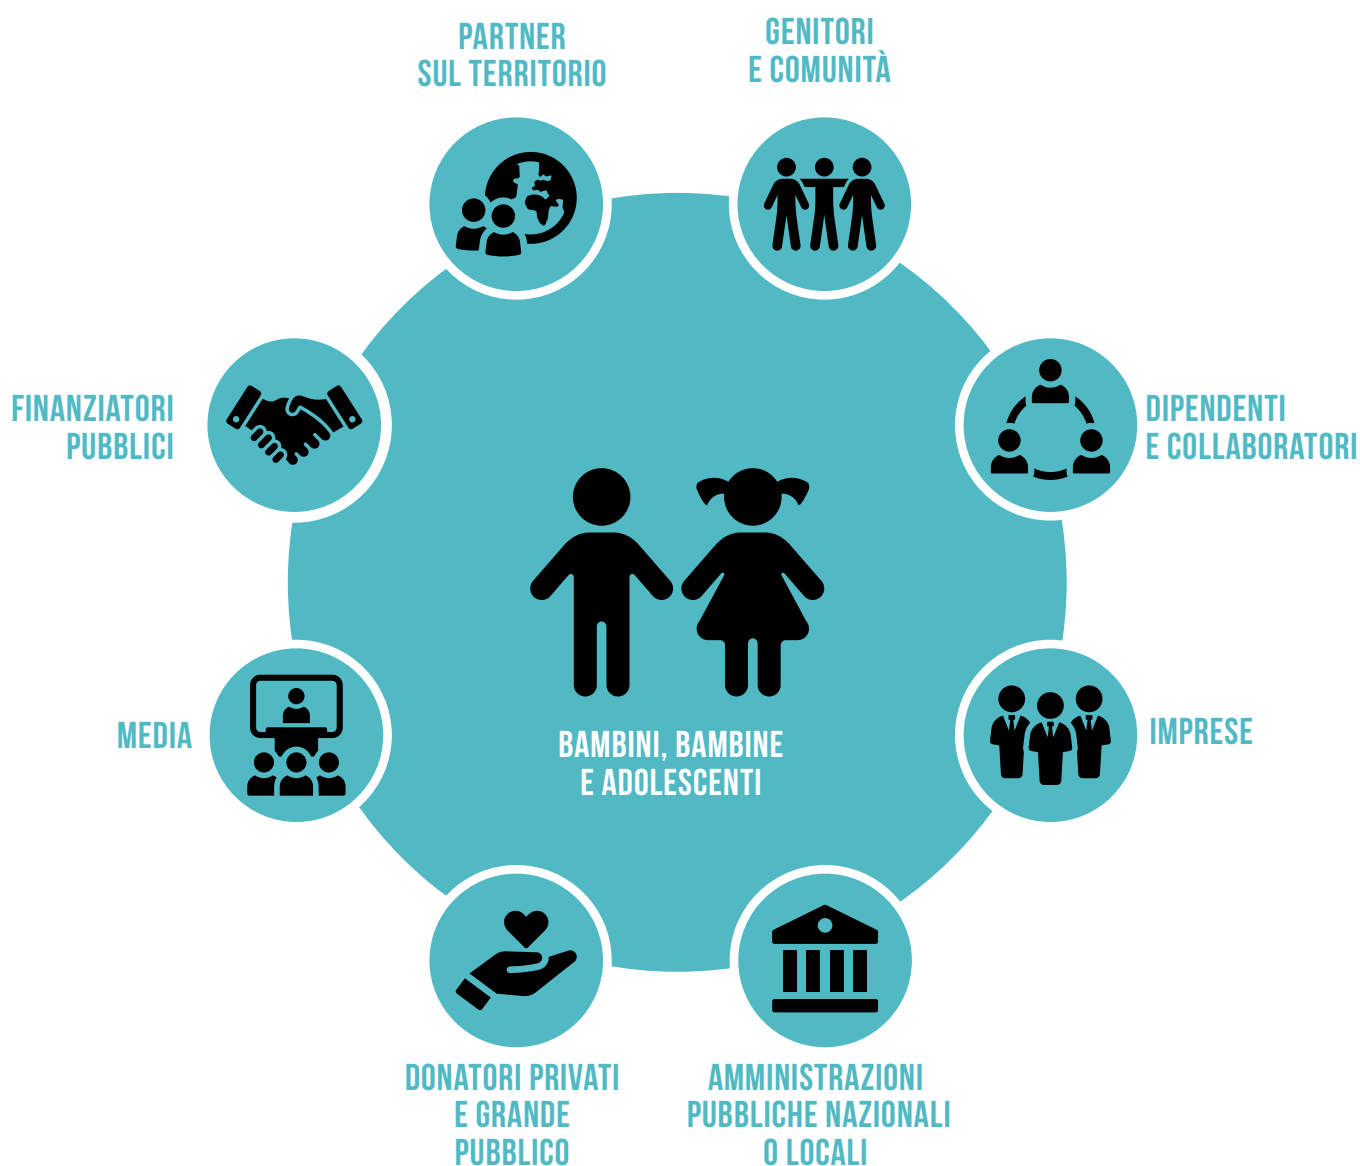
PARTNER SUL TERRITORIO

GENITORI E COMUNITÀ

FINANZIATORI PUBBLICI

DIPENDENTI E COLLABORATORI

BAMBINI, BAMBINE E ADOLESCENTI

MEDIA

IMPRESE

DONATORI PRIVATI E GRANDE PUBBLICO

AMMINISTRAZIONI PUBBLICHE NAZIONALI O LOCALI